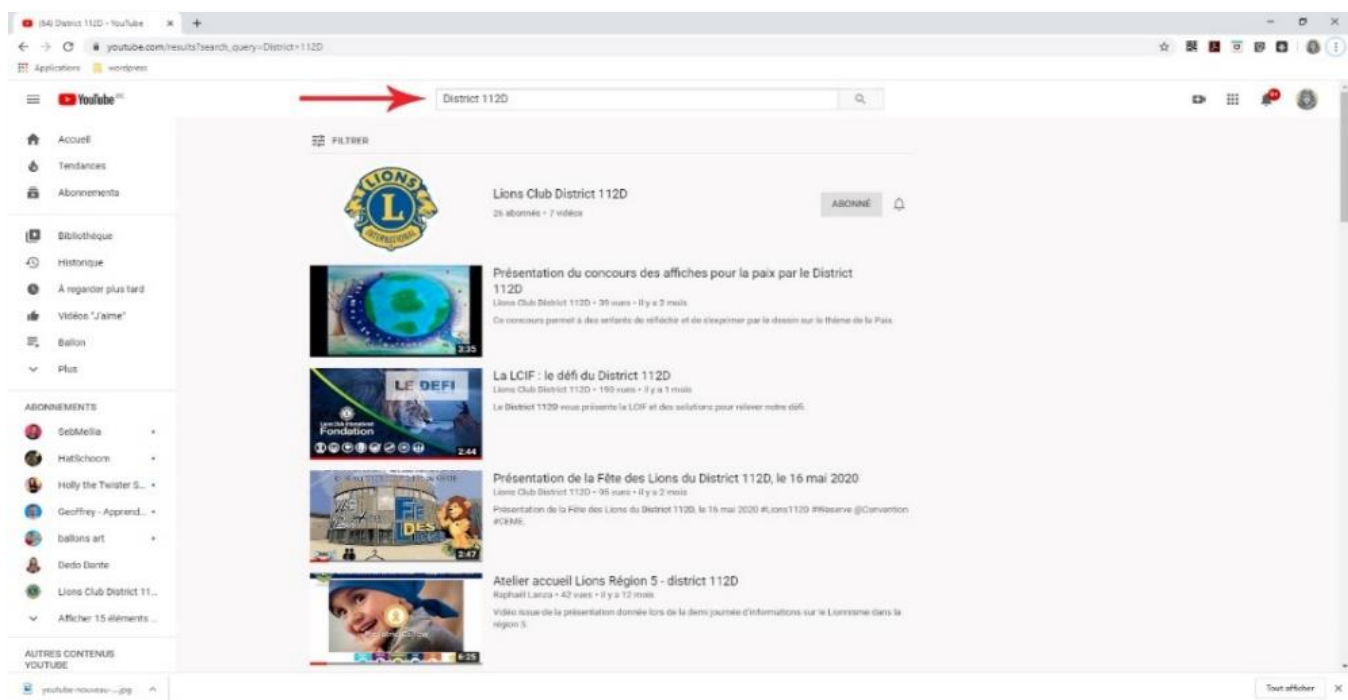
(64) District 112D - YouTube × +

youtube.com/results?search_query=District+112D

Applications wordpress

YouTube BE

District 112D

Accueil
Tendances
Abonnements

Bibliothèque
Historique
À regarder plus tard
Vidéos "J'aime"
Ballon
Plus

ABONNEMENTS
SebMellia
HatSchoorn
Holly the Twister S...
Geoffrey - Apprend...
ballons art
Dedo Bante
Lions Club District 11...
Afficher 15 éléments ...

AUTRES CONTENUS YOUTUBE

FILTRER

LIONS INTERNATIONAL

Lions Club District 112D
26 abonnés • 7 vidéos
ABONNÉ

Présentation du concours des affiches pour la paix par le District 112D
Lions Club District 112D • 39 vues • Il y a 2 mois
Ce concours permet à des enfants de réfléchir et de s'exprimer par le dessin sur le thème de la Paix.
3:35

La LCIF : le défi du District 112D
Lions Club District 112D • 150 vues • Il y a 1 mois
Le District 112D vous présente la LCIF et des solutions pour relever notre défi.
LE DEFI
Lions Club International Fondation
2:44

Présentation de la Fête des Lions du District 112D, le 16 mai 2020
Lions Club District 112D • 95 vues • Il y a 2 mois
Présentation de la Fête des Lions du District 112D, le 16 mai 2020 #Lions112D #Réserve @Convention #CEME
FE DES
2:47

Atelier accueil Lions Région 5 - district 112D
Raphaël Lanza • 42 vues • Il y a 12 mois
Vidéo issue de la présentation donnée lors de la demi journée d'informations sur le Lionisme dans la région 5.
6:25

youtube-nouveau-...jpg ^

Tout afficher ×